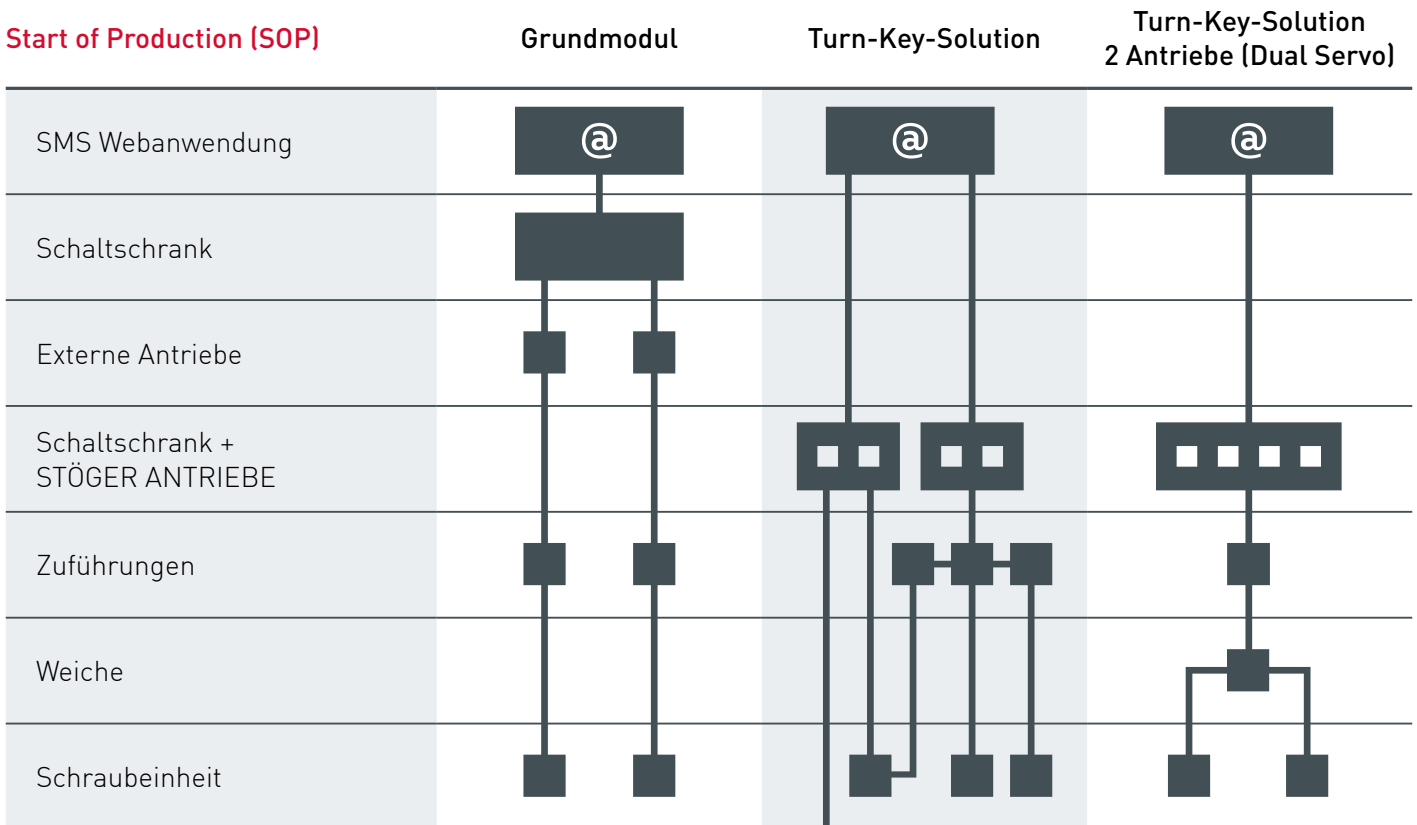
| Start of Production (SOP) | Grundmodul | Turn-Key-Solution | Turn-Key-Solution 2 Antriebe (Dual Servo) |
|---|---|---|---|
| SMS Webanwendung | @ | @ | @ |
| Schaltschrank | | | |
| Externe Antriebe | | | |
| Schaltschrank + STÖGER ANTRIEBE | | | |
| Zuführungen | | | |
| Weiche | | | |
| Schraubeinheit | | | |